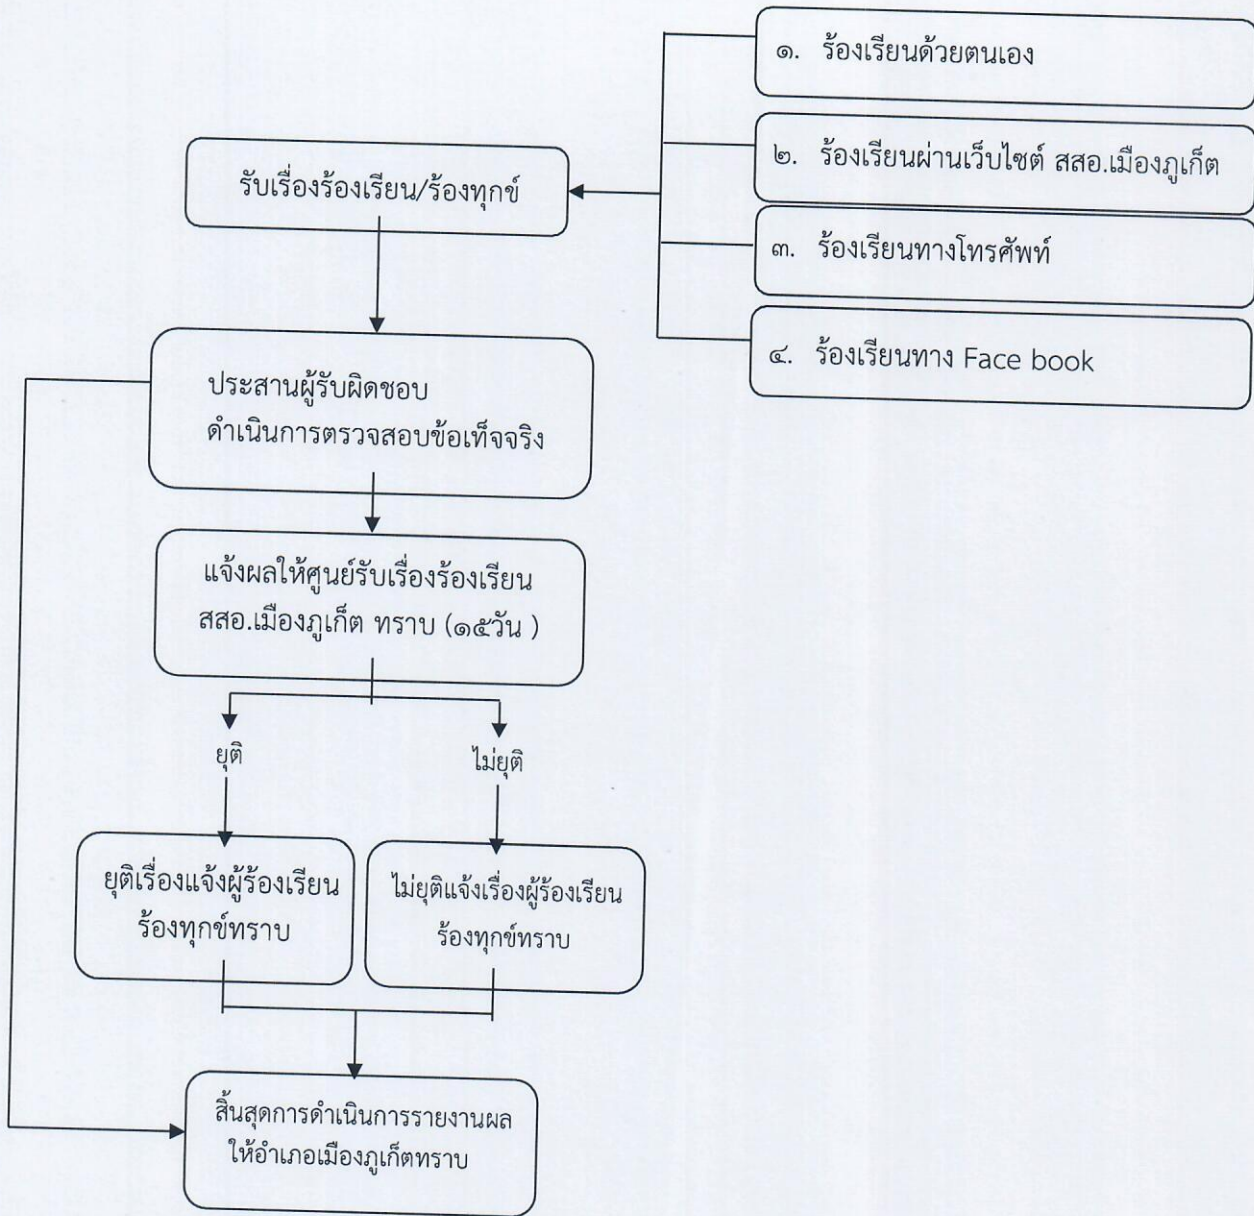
๑. ร้องเรียนด้วยตนเอง

๒. ร้องเรียนผ่านเว็บไซต์ สสอ.เมืองภูเก็ต

๓. ร้องเรียนทางโทรศัพท์

๔. ร้องเรียนทาง Face book

รับเรื่องร้องเรียน/ร้องทุกข์

ประสานผู้รับผิดชอบ ดำเนินการตรวจสอบข้อเท็จจริง

แจ้งผลให้ศูนย์รับเรื่องร้องเรียน สสอ.เมืองภูเก็ต ทราบ (๑๕วัน )

ยุติ

ไม่ยุติ

ยุติเรื่องแจ้งผู้ร้องเรียน ร้องทุกข์ทราบ

ไม่ยุติแจ้งเรื่องผู้ร้องเรียน ร้องทุกข์ทราบ

สิ้นสุดการดำเนินการรายงานผล ให้อำเภอเมืองภูเก็ตทราบ